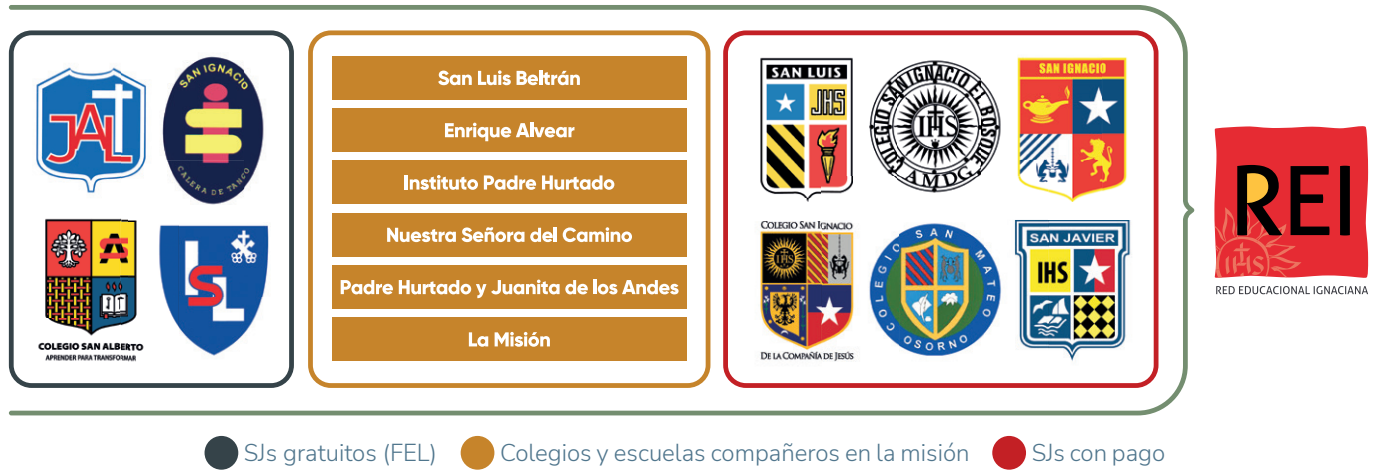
JAH

SAN IGNACIO
CALERA DE TANGO

COLEGIO SAN ALBERTO
APRENDER PARA TRANSFORMAR

SL

San Luis Beltrán

Enrique Alvear

Instituto Padre Hurtado

Nuestra Señora del Camino

Padre Hurtado y Juanita de los Andes

La Misión

SAN LUIS
JHS

COLEGIO SAN IGNACIO EL BOSQUE
IHS
AMDG

SAN IGNACIO

COLEGIO SAN IGNACIO
IHS
DE LA COMPAÑÍA DE JESÚS

COLEGIO SAN MATEO
OSORNO

SAN JAVIER
IHS

REI
IHS
RED EDUCACIONAL IGNACIANA

SJs gratuitos (FEL) Colegios y escuelas compañeros en la misión SJs con pago